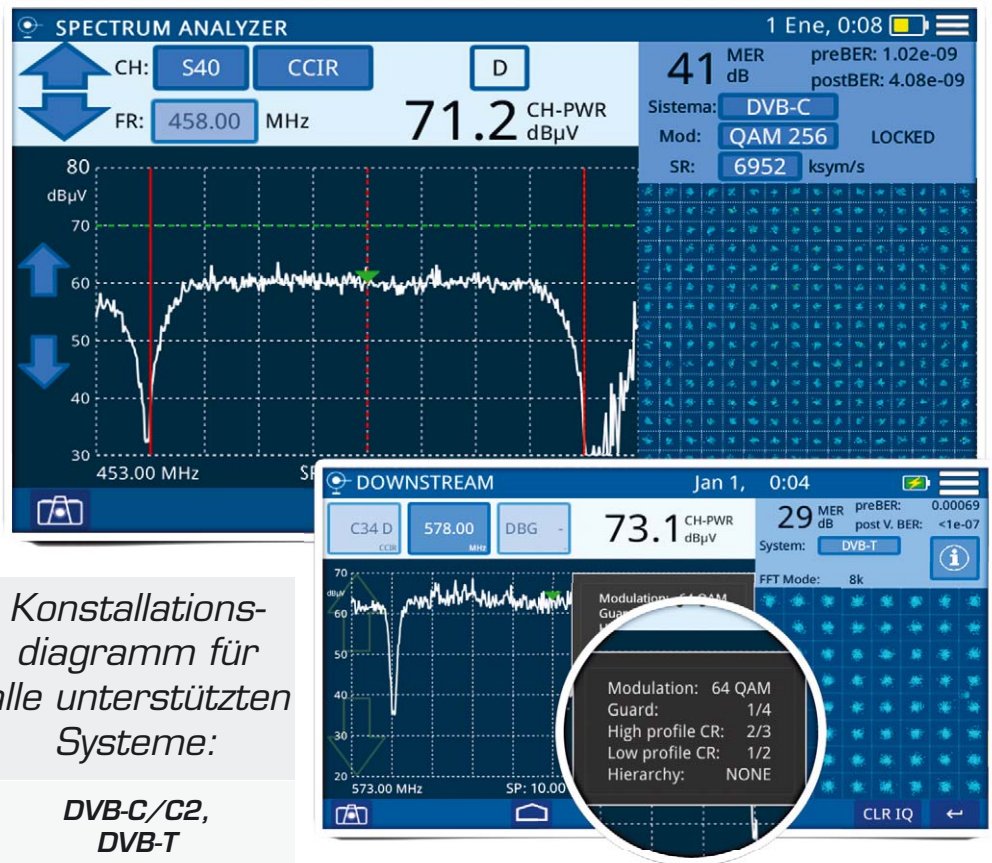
SPECTRUM ANALYZER
1 Ene, 0:08

CH: S40 CCIR
D
FR: 458.00 MHz
71.2 CH-PWR dBµV

41 MER dB
preBER: 1.02e-09
postBER: 4.08e-09
Sistema: DVB-C
Mod: QAM 256 LOCKED
SR: 6952 ksym/s

80 dBµV
70
60
50
40
30
453.00 MHz
SP

DOWNSTREAM
Jan 1, 0:04

C34 D CCIR
578.00 MHz
DBG -
73.1 CH-PWR dBµV

29 MER dB
preBER: 0.00069
post V. BER: <1e-07
System: DVB-T
FFT Mode: 8k

70 dBµV
60
50
40
30
20
573.00 MHz
SP: 10.00

Modulation: 64 QAM
Guard: 1/4
High profile CR: 2/3
Low profile CR: 1/2
Hierarchy: NONE

CLR IQ

Konstallationsdiagramm für alle unterstützten Systeme:

DVB-C/C2, DVB-T